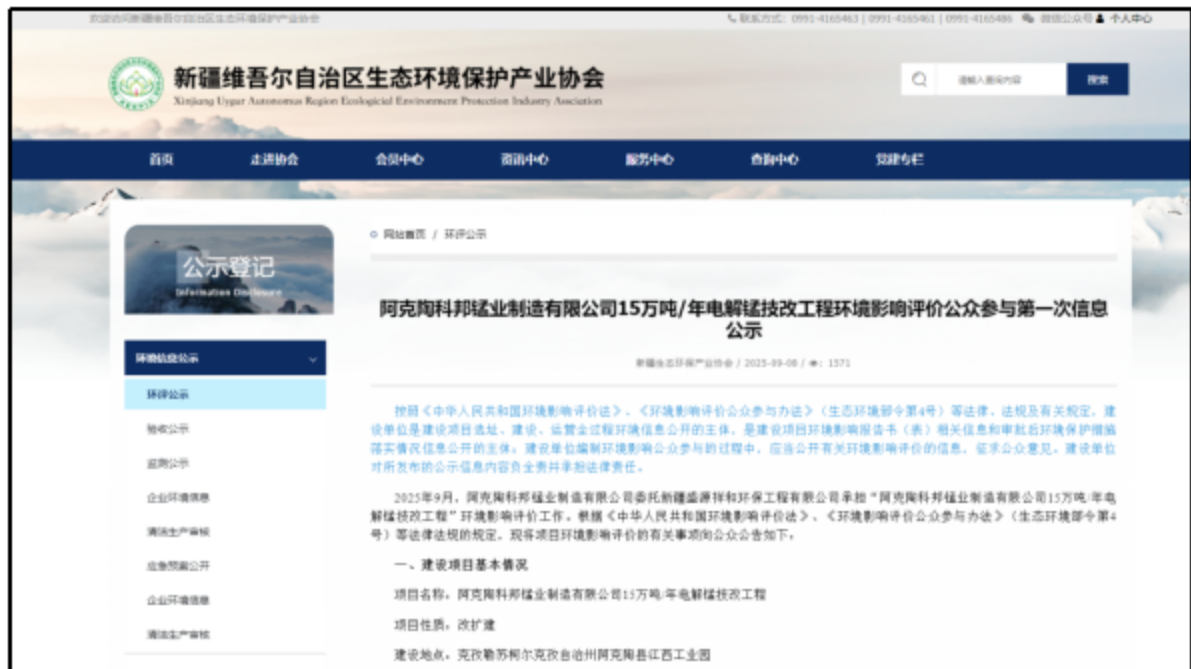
欢迎访问新疆维吾尔自治区生态环境保护产业协会

联系方式：0991-4165463 | 0991-4165461 | 0991-4165486 微信公众号 个人中心

新疆维吾尔自治区生态环境保护产业协会
Xinjiang Uygur Autonomous Region Ecological Environment Protection Industry Association

请输入搜索内容 搜索

首页 走进协会 会员中心 资讯中心 服务中心 查询中心 党建专栏

公示登记
Information Disclosure

环境信息公示
环评公示
验收公示
监测公示
企业环境信息
清洁生产审核
应急预案公开
企业环境信息
清洁生产审核

网站首页 / 环评公示

阿克陶科邦锰业制造有限公司15万吨/年电解锰技改工程环境影响评价公众参与第一次信息公示

新疆生态环保产业协会 / 2025-09-06 / 👁: 1571

按照《中华人民共和国环境影响评价法》、《环境影响评价公众参与办法》（生态环境部令第4号）等法律、法规及有关规定，建设单位是建设项目选址、建设、运营全过程环境信息公开的主体，是建设项目环境影响报告书（表）相关信息和审批后环境保护措施落实情况信息公开的主体。建设单位编制环境影响公众参与的过程中，应当公开有关环境影响评价的信息，征求公众意见。建设单位对所发布的公示信息内容负全责并承担法律责任。

2025年9月，阿克陶科邦锰业制造有限公司委托新疆盛源祥和环保工程有限公司承担"阿克陶科邦锰业制造有限公司15万吨/年电解锰技改工程"环境影响评价工作。根据《中华人民共和国环境影响评价法》、《环境影响评价公众参与办法》（生态环境部令第4号）等法律法规的规定，现将项目环境影响评价的有关事项向公众公告如下：

一、建设项目基本情况

项目名称：阿克陶科邦锰业制造有限公司15万吨/年电解锰技改工程

项目性质：改扩建

建设地点：克孜勒苏柯尔克孜自治州阿克陶县江西工业园